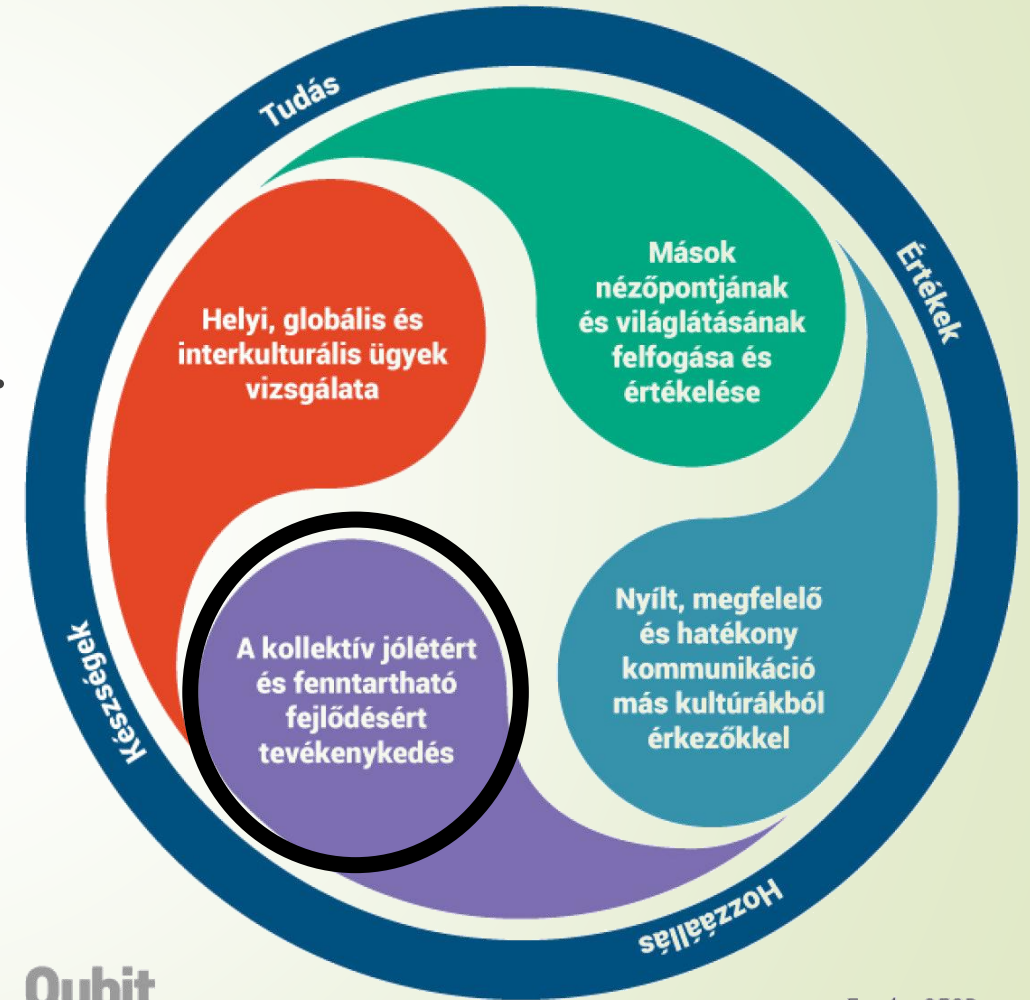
Tudás

Értékek

Hozzáállás

Készségek

Helyi, globális és interkulturális ügyek vizsgálata

Mások nézőpontjának és világlátásának felfogása és értékelése

Nyílt, megfelelő és hatékony kommunikáció más kultúrákból érkezőkkel

A kollektív jólétért és fenntartható fejlődésért tevékenykedés

Qubit

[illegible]